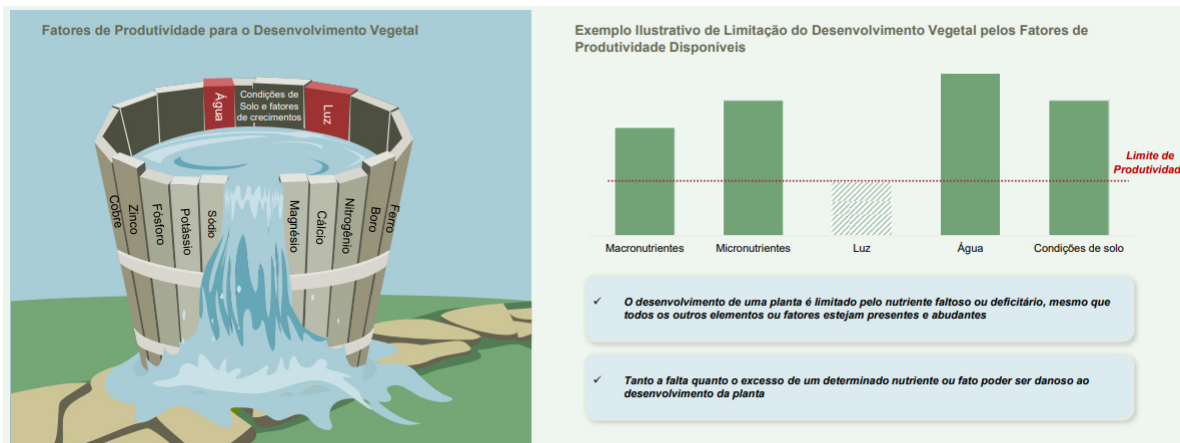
Fatores de Produtividade para o Desenvolvimento Vegetal

Água

Condições de Solo e fatores de crecimentos

Luz

Cobre

Zinco

Fósforo

Potássio

Sódio

Magnésio

Cálcio

Nitrogênio

Boro

Ferro

Exemplo Ilustrativo de Limitação do Desenvolvimento Vegetal pelos Fatores de Produtividade Disponíveis

Limite de Produtividad

Macronutrientes

Micronutrientes

Luz

Água

Condições de solo

✓ O desenvolvimento de uma planta é limitado pelo nutriente faltoso ou deficitário, mesmo que todos os outros elementos ou fatores estejam presentes e abudantes

✓ Tanto a falta quanto o excesso de um determinado nutriente ou fato poder ser danoso ao desenvolvimento da planta